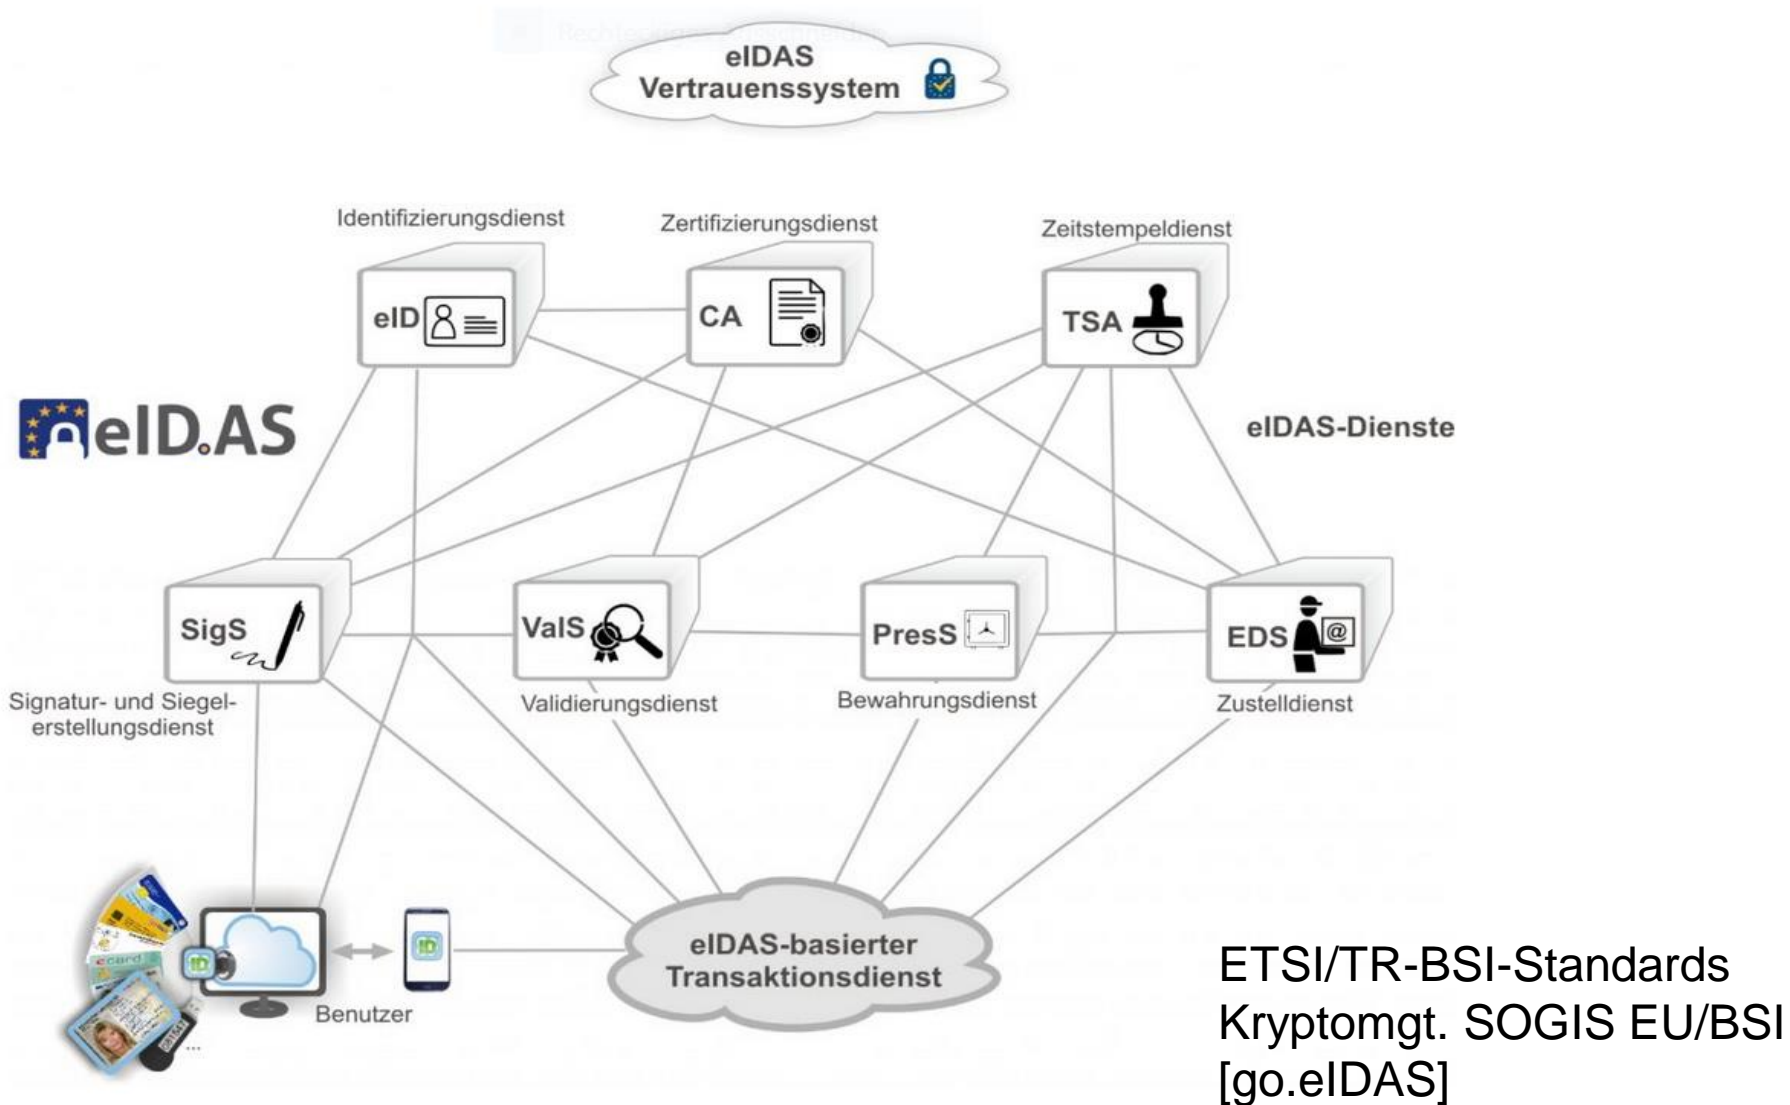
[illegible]

eIDAS Vertrauenssystem

Identifizierungsdienst

Zertifizierungsdienst

Zeitstempeldienst

eID

CA

TSA

eID.AS

eIDAS-Dienste

SigS

ValS

PresS

EDS

Signatur- und Siegelerstellungsdienst

Validierungsdienst

Bewahrungsdienst

Zustelldienst

ID

ID

Benutzer

eIDAS-basierter Transaktionsdienst

ETSI/TR-BSI-Standards
Kryptomgt. SOGIS EU/BSI
[go.eIDAS]